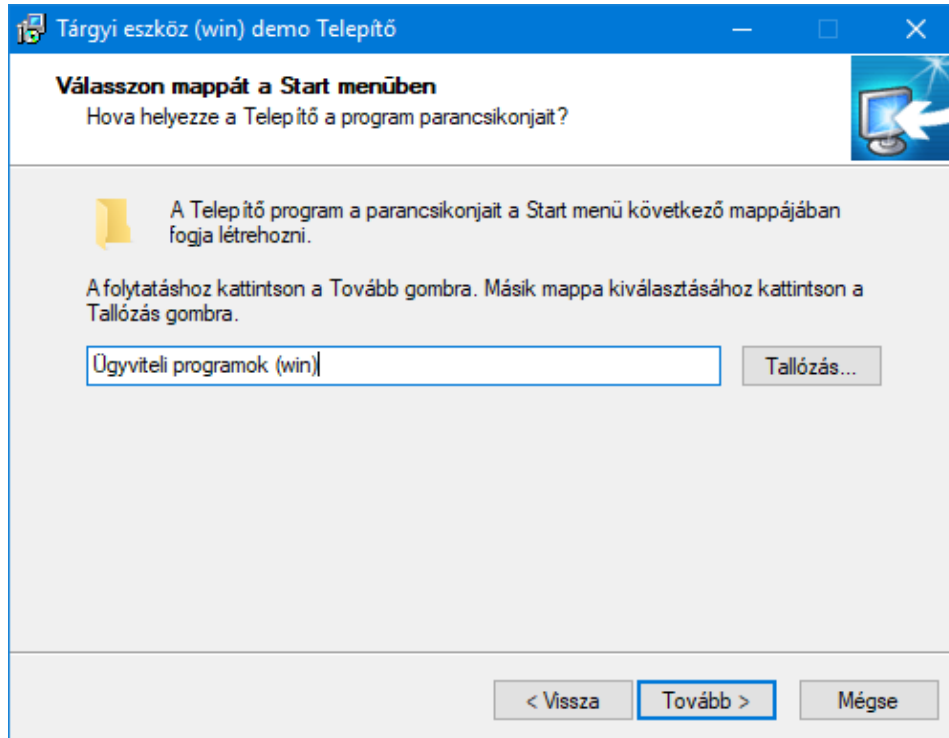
Tárgyi eszköz (win) demo Telepítő

Válasszon mappát a Start menüben
Hova helyezze a Telepítő a program parancsikonjait?

A Telepítő program a parancsikonjait a Start menü következő mappájában fogja létrehozni.

A folytatáshoz kattintson a Tovább gombra. Másik mappa kiválasztásához kattintson a Tallózás gombra.

Ügyviteli programok (win)

Tallózás...

< Vissza

Tovább >

Mégse